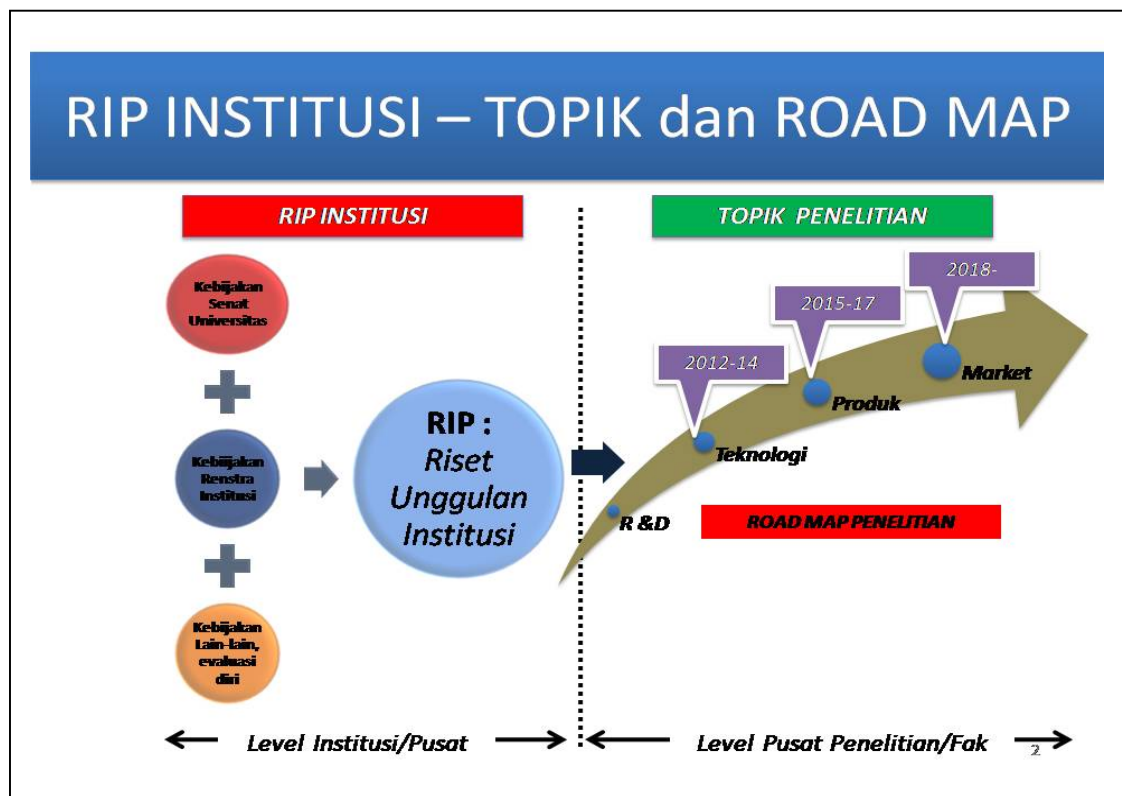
RIP INSTITUSI – TOPIK dan ROAD MAP

RIP INSTITUSI

Kebijakan Senat Universitas

Kebijakan Renstra Institusi

Kebijakan Lain-lain, evaluasi diri

RIP : Riset Unggulan Institusi

TOPIK PENELITIAN

2018-

2015-17

2012-14

Market

Produk

Teknologi

R &D

ROAD MAP PENELITIAN

Level Institusi/Pusat

Level Pusat Penelitian/Fak

2